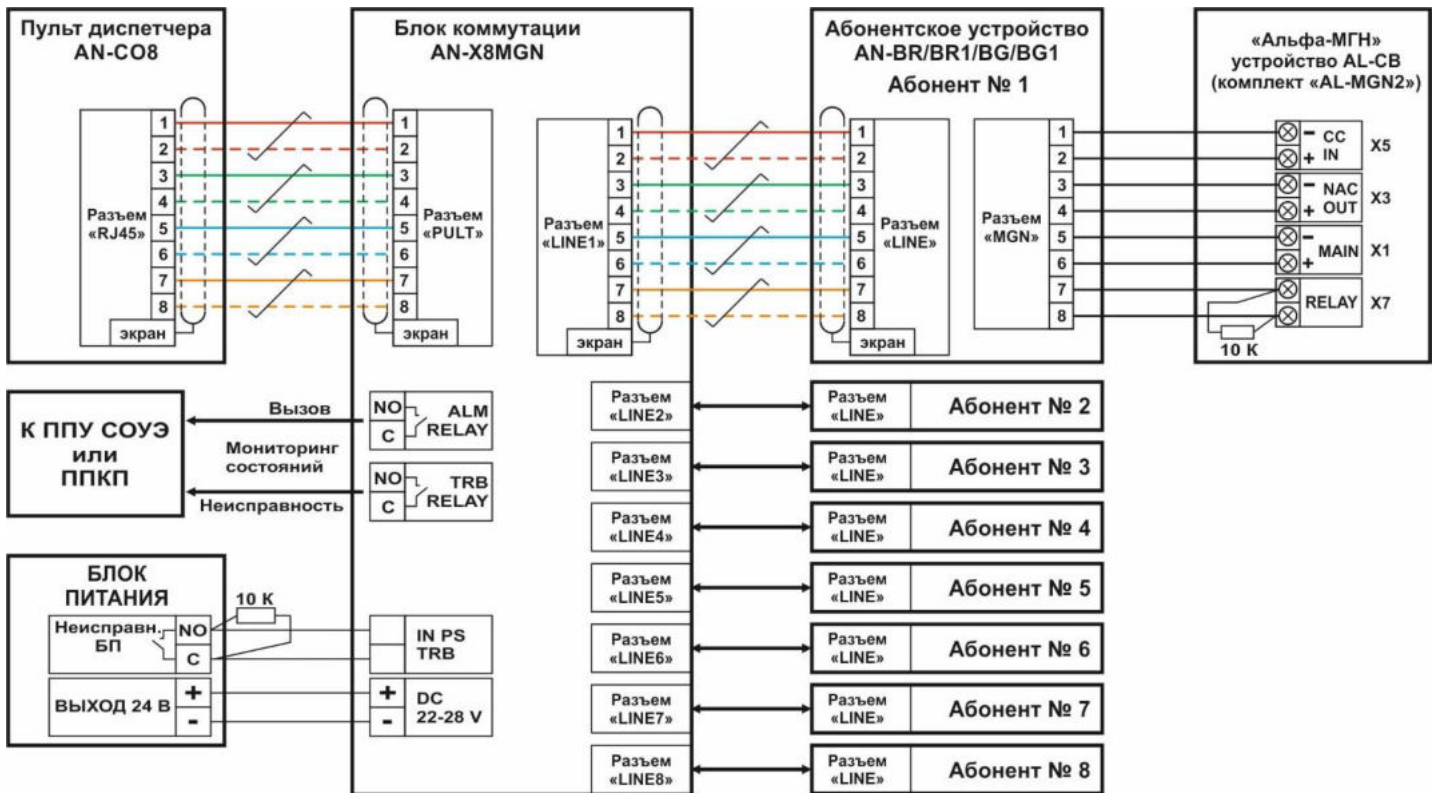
Пульт диспетчера
AN-CO8

1
2
3
4
5
6
7
8
Разъем «RJ45»
экран

Блок коммутации
AN-X8MGN

1
2
3
4
5
6
7
8
Разъем «PULT»
экран

1
2
3
4
5
6
7
8
Разъем «LINE1»
экран

Абонентское устройство
AN-BR/BR1/BG/BG1
Абонент № 1

1
2
3
4
5
6
7
8
Разъем «LINE»
экран

Разъем «MGN»
1
2
3
4
5
6
7
8

«Альфа-МГН»
устройство AL-CB
(комплект «AL-MGN2»)

- CC
+ IN
X5
- NAC
+ OUT
X3
- MAIN
+
X1
RELAY
X7
10 K

К ППУ СОУЭ
или
ППКП

Вызов
Мониторинг состояний
Неисправность

NO
C
ALM RELAY

NO
C
TRB RELAY

Разъем «LINE2»
Разъем «LINE»
Абонент № 2

Разъем «LINE3»
Разъем «LINE»
Абонент № 3

Разъем «LINE4»
Разъем «LINE»
Абонент № 4

Разъем «LINE5»
Разъем «LINE»
Абонент № 5

Разъем «LINE6»
Разъем «LINE»
Абонент № 6

Разъем «LINE7»
Разъем «LINE»
Абонент № 7

Разъем «LINE8»
Разъем «LINE»
Абонент № 8

БЛОК
ПИТАНИЯ
10 K
Неисправн. БП
NO
C
ВЫХОД 24 В
+
-

IN PS
TRB

+
-
DC
22-28 V